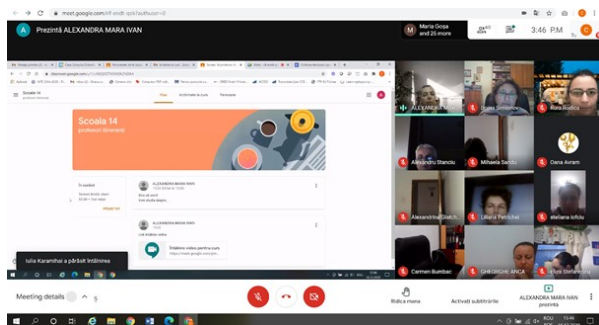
meet.google.com/nff-endh-qzk?authuser=0

A Prezintă ALEXANDRA MARA IVAN

Maria Goşa and 25 more

3:46 PM

classroom.google.com

Scoala 14

Flux Activitatea la curs Persoane

Scoala 14
profesori itineranti

ALEXANDRA MARA IVAN

Bine aţi venit

ALEXANDRA MARA IVAN

Întâlnire video pentru curs

ALEXANDRA MARA IVAN

Ionela Smaranda

Rora Rodica

Alexandru Stanciu

Mihaela Sandu

Dana Avram

Alexandrina Gletch

Liliana Petrichei

eleliana Iofciu

Carmen Bumbar

GHEORGHE ANCA

Iulia Karamihai a părăsit întâlnirea

Meeting details

Ridică mâna

Activați subtitrările

ALEXANDRA MARA IVAN prezintă